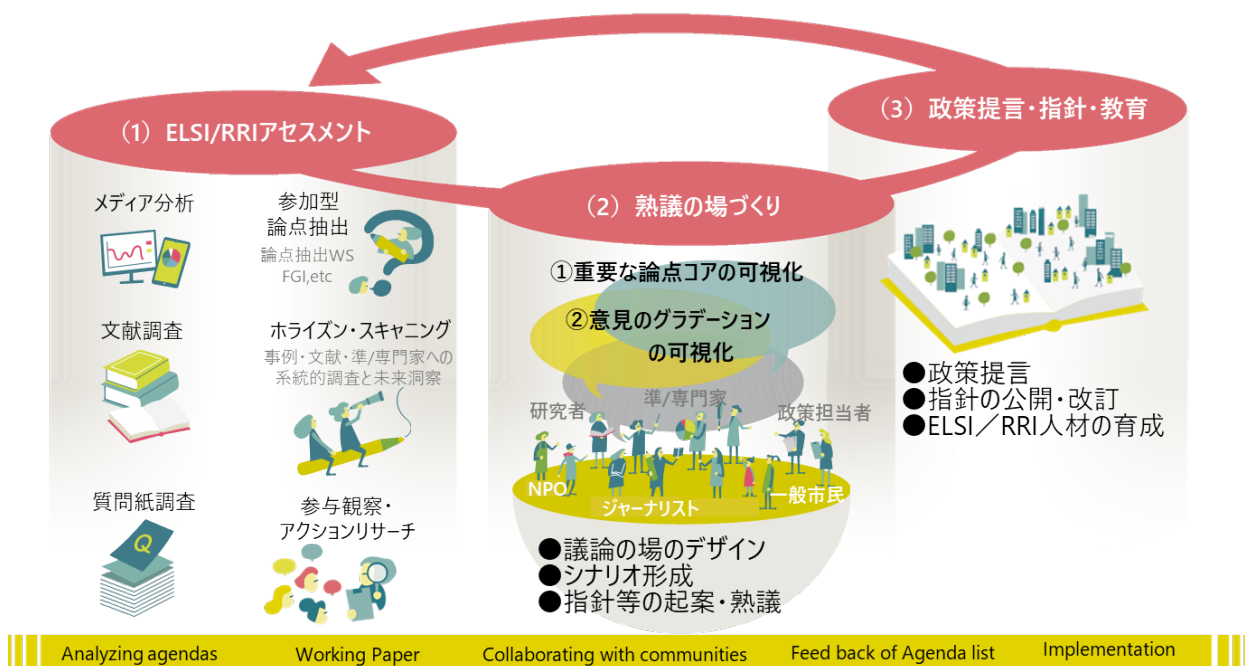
（1）ELSI/RRIアセスメント

メディア分析

参加型
論点抽出
論点抽出WS
FGI,etc

文献調査

ホライズン・スキャニング
事例・文献・準/専門家への
系統的調査と未来洞察

質問紙調査

Q

参与観察・
アクションリサーチ

（2）熟議の場づくり

①重要な論点コアの可視化
②意見のグラデーション
の可視化

準/専門家
研究者
政策担当者
NPO
ジャーナリスト
一般市民

●議論の場のデザイン
●シナリオ形成
●指針等の起案・熟議

（3）政策提言・指針・教育

●政策提言
●指針の公開・改訂
●ELSI／RRI人材の育成

Analyzing agendas　Working Paper　Collaborating with communities　Feed back of Agenda list　Implementation